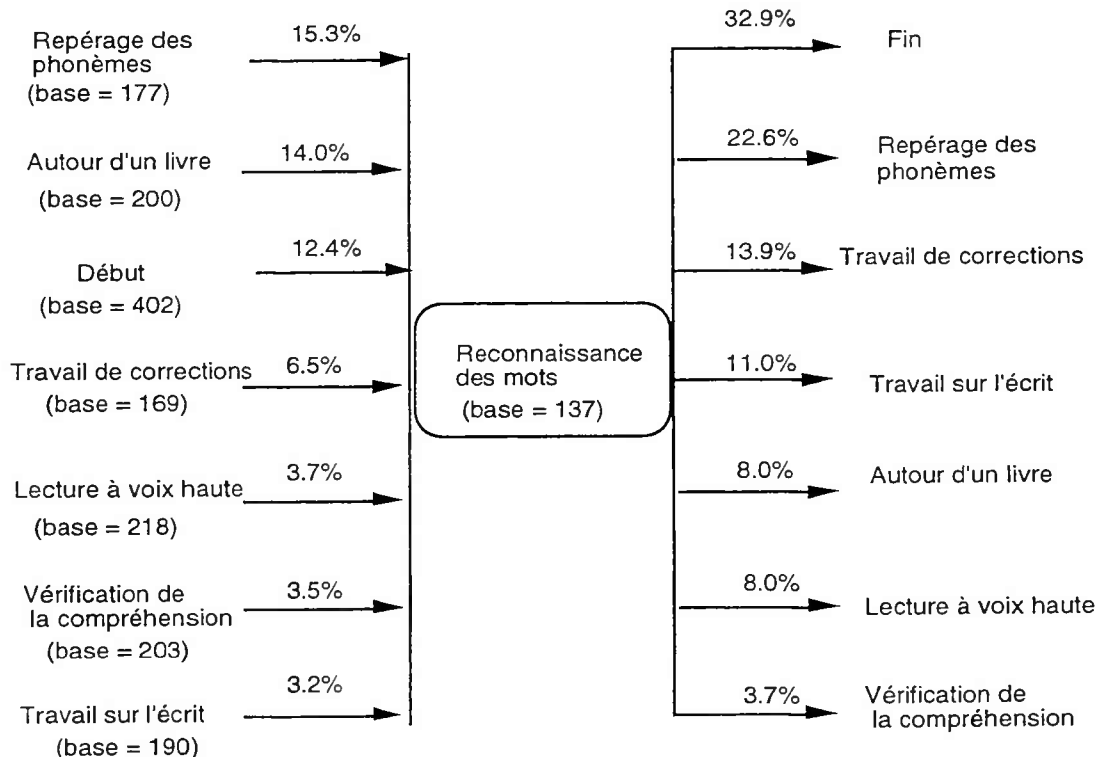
Repérage des phonèmes (base = 177)
15.3%

Autour d'un livre (base = 200)
14.0%

Début (base = 402)
12.4%

Travail de corrections (base = 169)
6.5%

Lecture à voix haute (base = 218)
3.7%

Vérification de la compréhension (base = 203)
3.5%

Travail sur l'écrit (base = 190)
3.2%

Reconnaissance des mots (base = 137)

32.9%
Fin

22.6%
Repérage des phonèmes

13.9%
Travail de corrections

11.0%
Travail sur l'écrit

8.0%
Autour d'un livre

8.0%
Lecture à voix haute

3.7%
Vérification de la compréhension